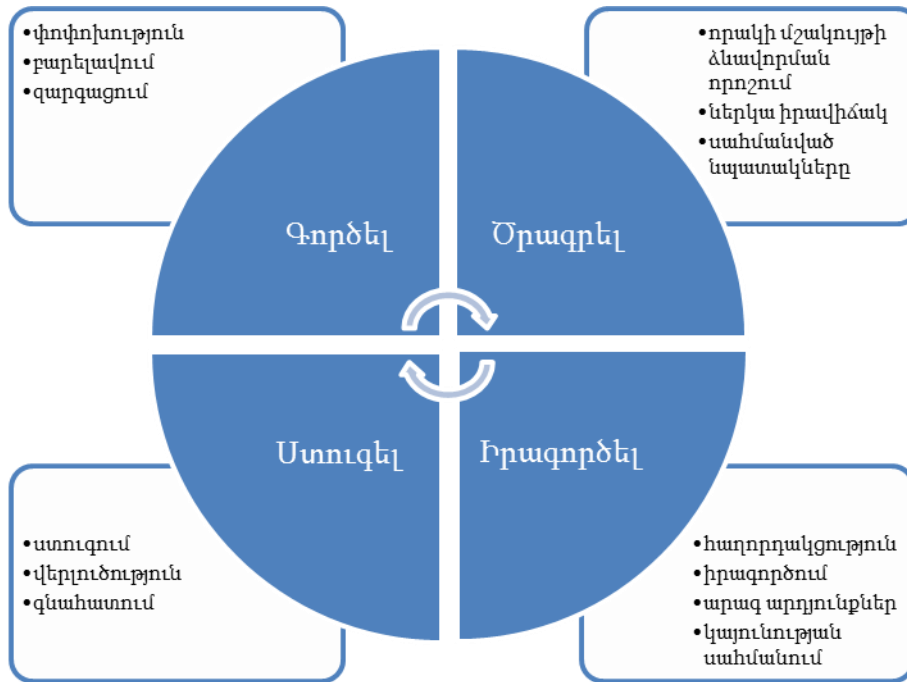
•փոփոխություն
•բարելավում
•զարգացում

•որակի մշակույթի ձևավորման որոշում
•ներկա իրավիճակ
•սահմանված նպատակները

Գործել

Ծրագրել

Ստուգել

Իրագործել

•ստուգում
•վերլուծություն
•գնահատում

•հաղորդակցություն
•իրագործում
•արագ արդյունքներ
•կայունության սահմանում